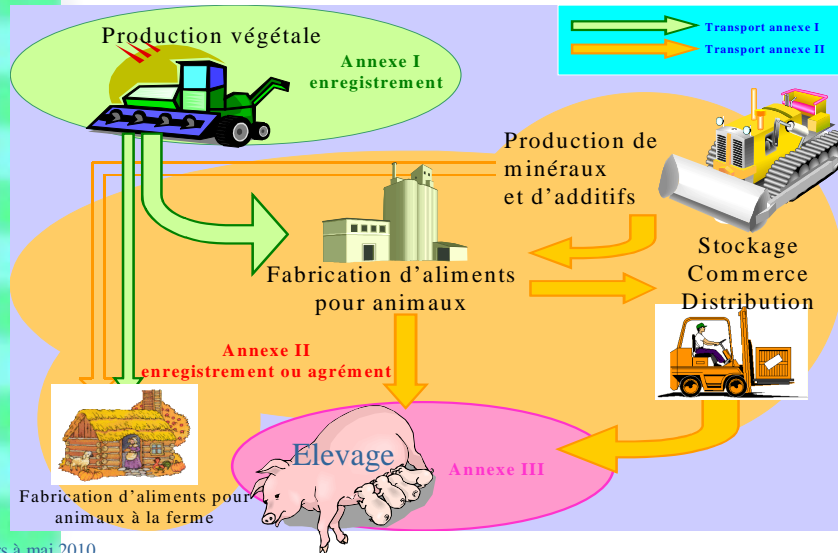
Transport annexe I
Transport annexe II

Production végétale

Annexe I
enregistrement

Production de minéraux et d'additifs

Fabrication d'aliments pour animaux

Stockage
Commerce
Distribution

Annexe II
enregistrement ou agrément

Elevage

Annexe III

Fabrication d'aliments pour animaux à la ferme

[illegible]s à mai 2010